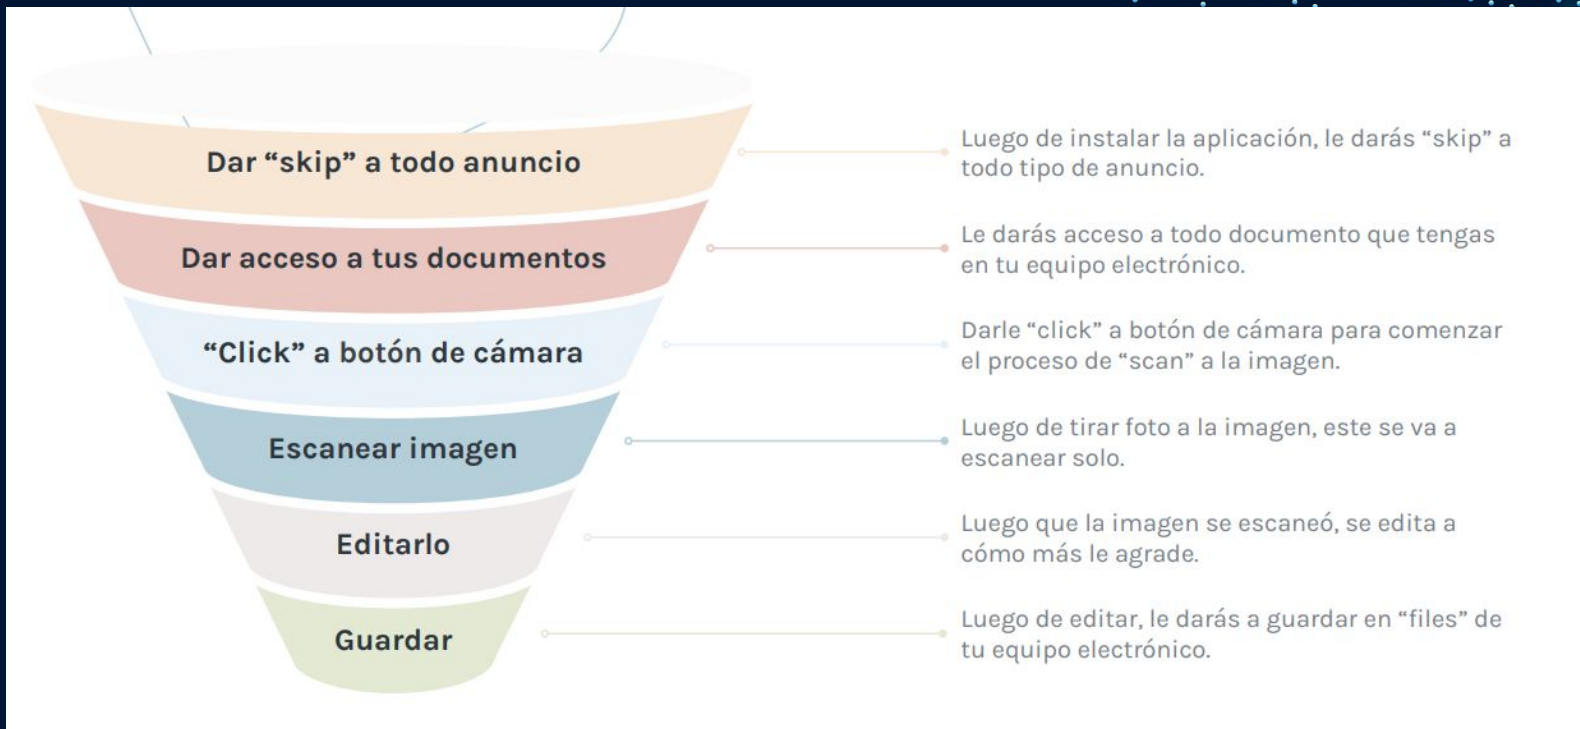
Dar “skip” a todo anuncio

Luego de instalar la aplicación, le darás “skip” a todo tipo de anuncio.

Dar acceso a tus documentos

Le darás acceso a todo documento que tengas en tu equipo electrónico.

“Click” a botón de cámara

Darle “click” a botón de cámara para comenzar el proceso de “scan” a la imagen.

Escanear imagen

Luego de tirar foto a la imagen, este se va a escanear solo.

Editarlo

Luego que la imagen se escaneó, se edita a cómo más le agrade.

Guardar

Luego de editar, le darás a guardar en “files” de tu equipo electrónico.